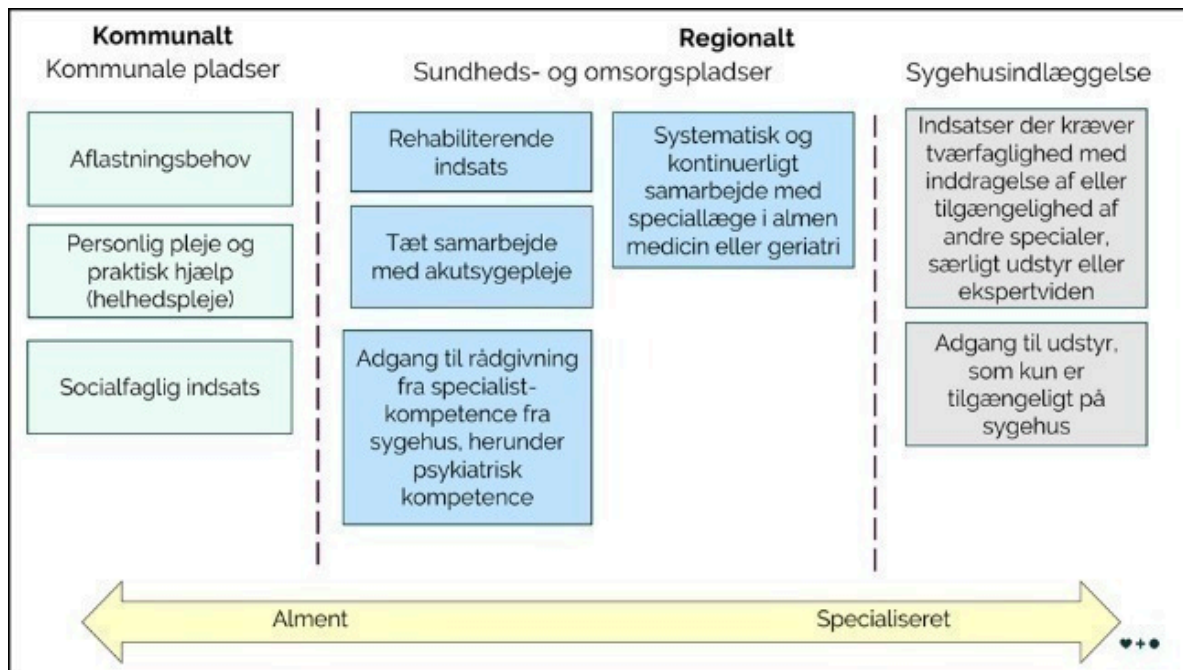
Kommunalt
Kommunale pladser

Regionalt
Sundheds- og omsorgspladser

Sygehusindlæggelse

Aflastningsbehov

Personlig pleje og praktisk hjælp (helhedspleje)

Socialfaglig indsats

Rehabiliterende indsats

Tæt samarbejde med akutsygepleje

Adgang til rådgivning fra specialistkompetence fra sygehus, herunder psykiatrisk kompetence

Systematisk og kontinuerligt samarbejde med speciallæge i almen medicin eller geriatri

Indsatser der kræver tværfaglighed med inddragelse af eller tilgængelighed af andre specialer, særligt udstyr eller ekspertviden

Adgang til udstyr, som kun er tilgængeligt på sygehus

Alment

Specialiseret